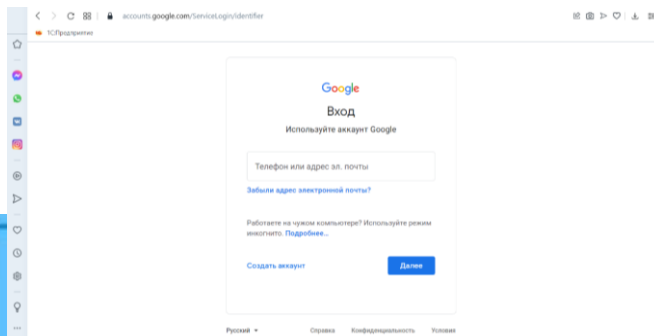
accounts.google.com/ServiceLogin/identifier

1С:Предприятие

Google

Вход

Используйте аккаунт Google

Телефон или адрес эл. почты

Забыли адрес электронной почты?

Работаете на чужом компьютере? Используйте режим инкогнито. Подробнее...

Создать аккаунт

Далее

Русский

Справка Конфиденциальность Условия